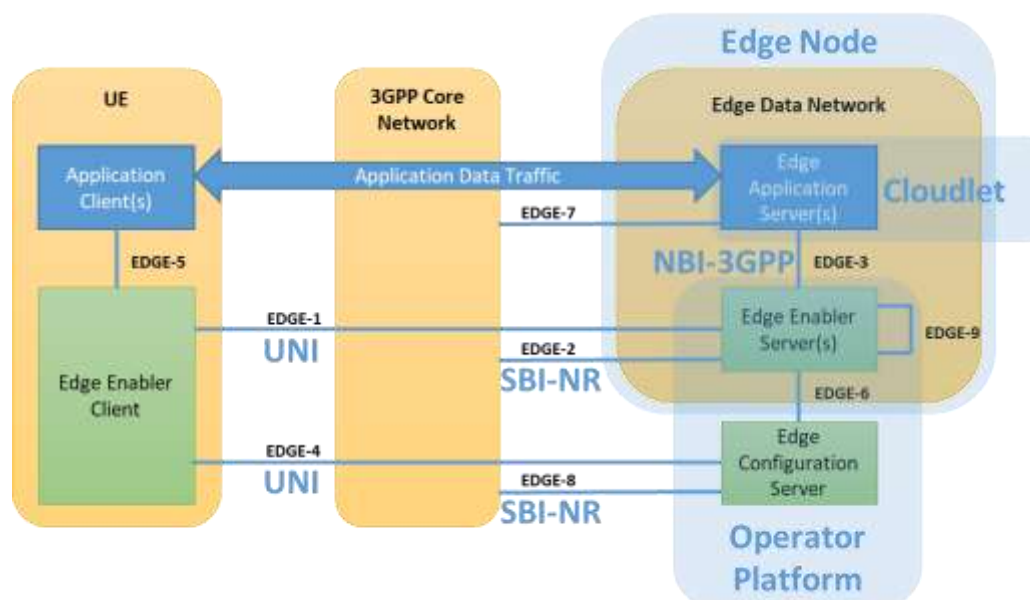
Edge Node

UE

3GPP Core Network

Edge Data Network

Application Client(s)

Application Data Traffic

Edge Application Server(s)

Cloudlet

EDGE-7

EDGE-5

NBI-3GPP

EDGE-3

EDGE-1

UNI

Edge Enabler Server(s)

EDGE-9

EDGE-2

SBI-NR

Edge Enabler Client

EDGE-6

EDGE-4

Edge Configuration Server

UNI

EDGE-8

SBI-NR

Operator Platform